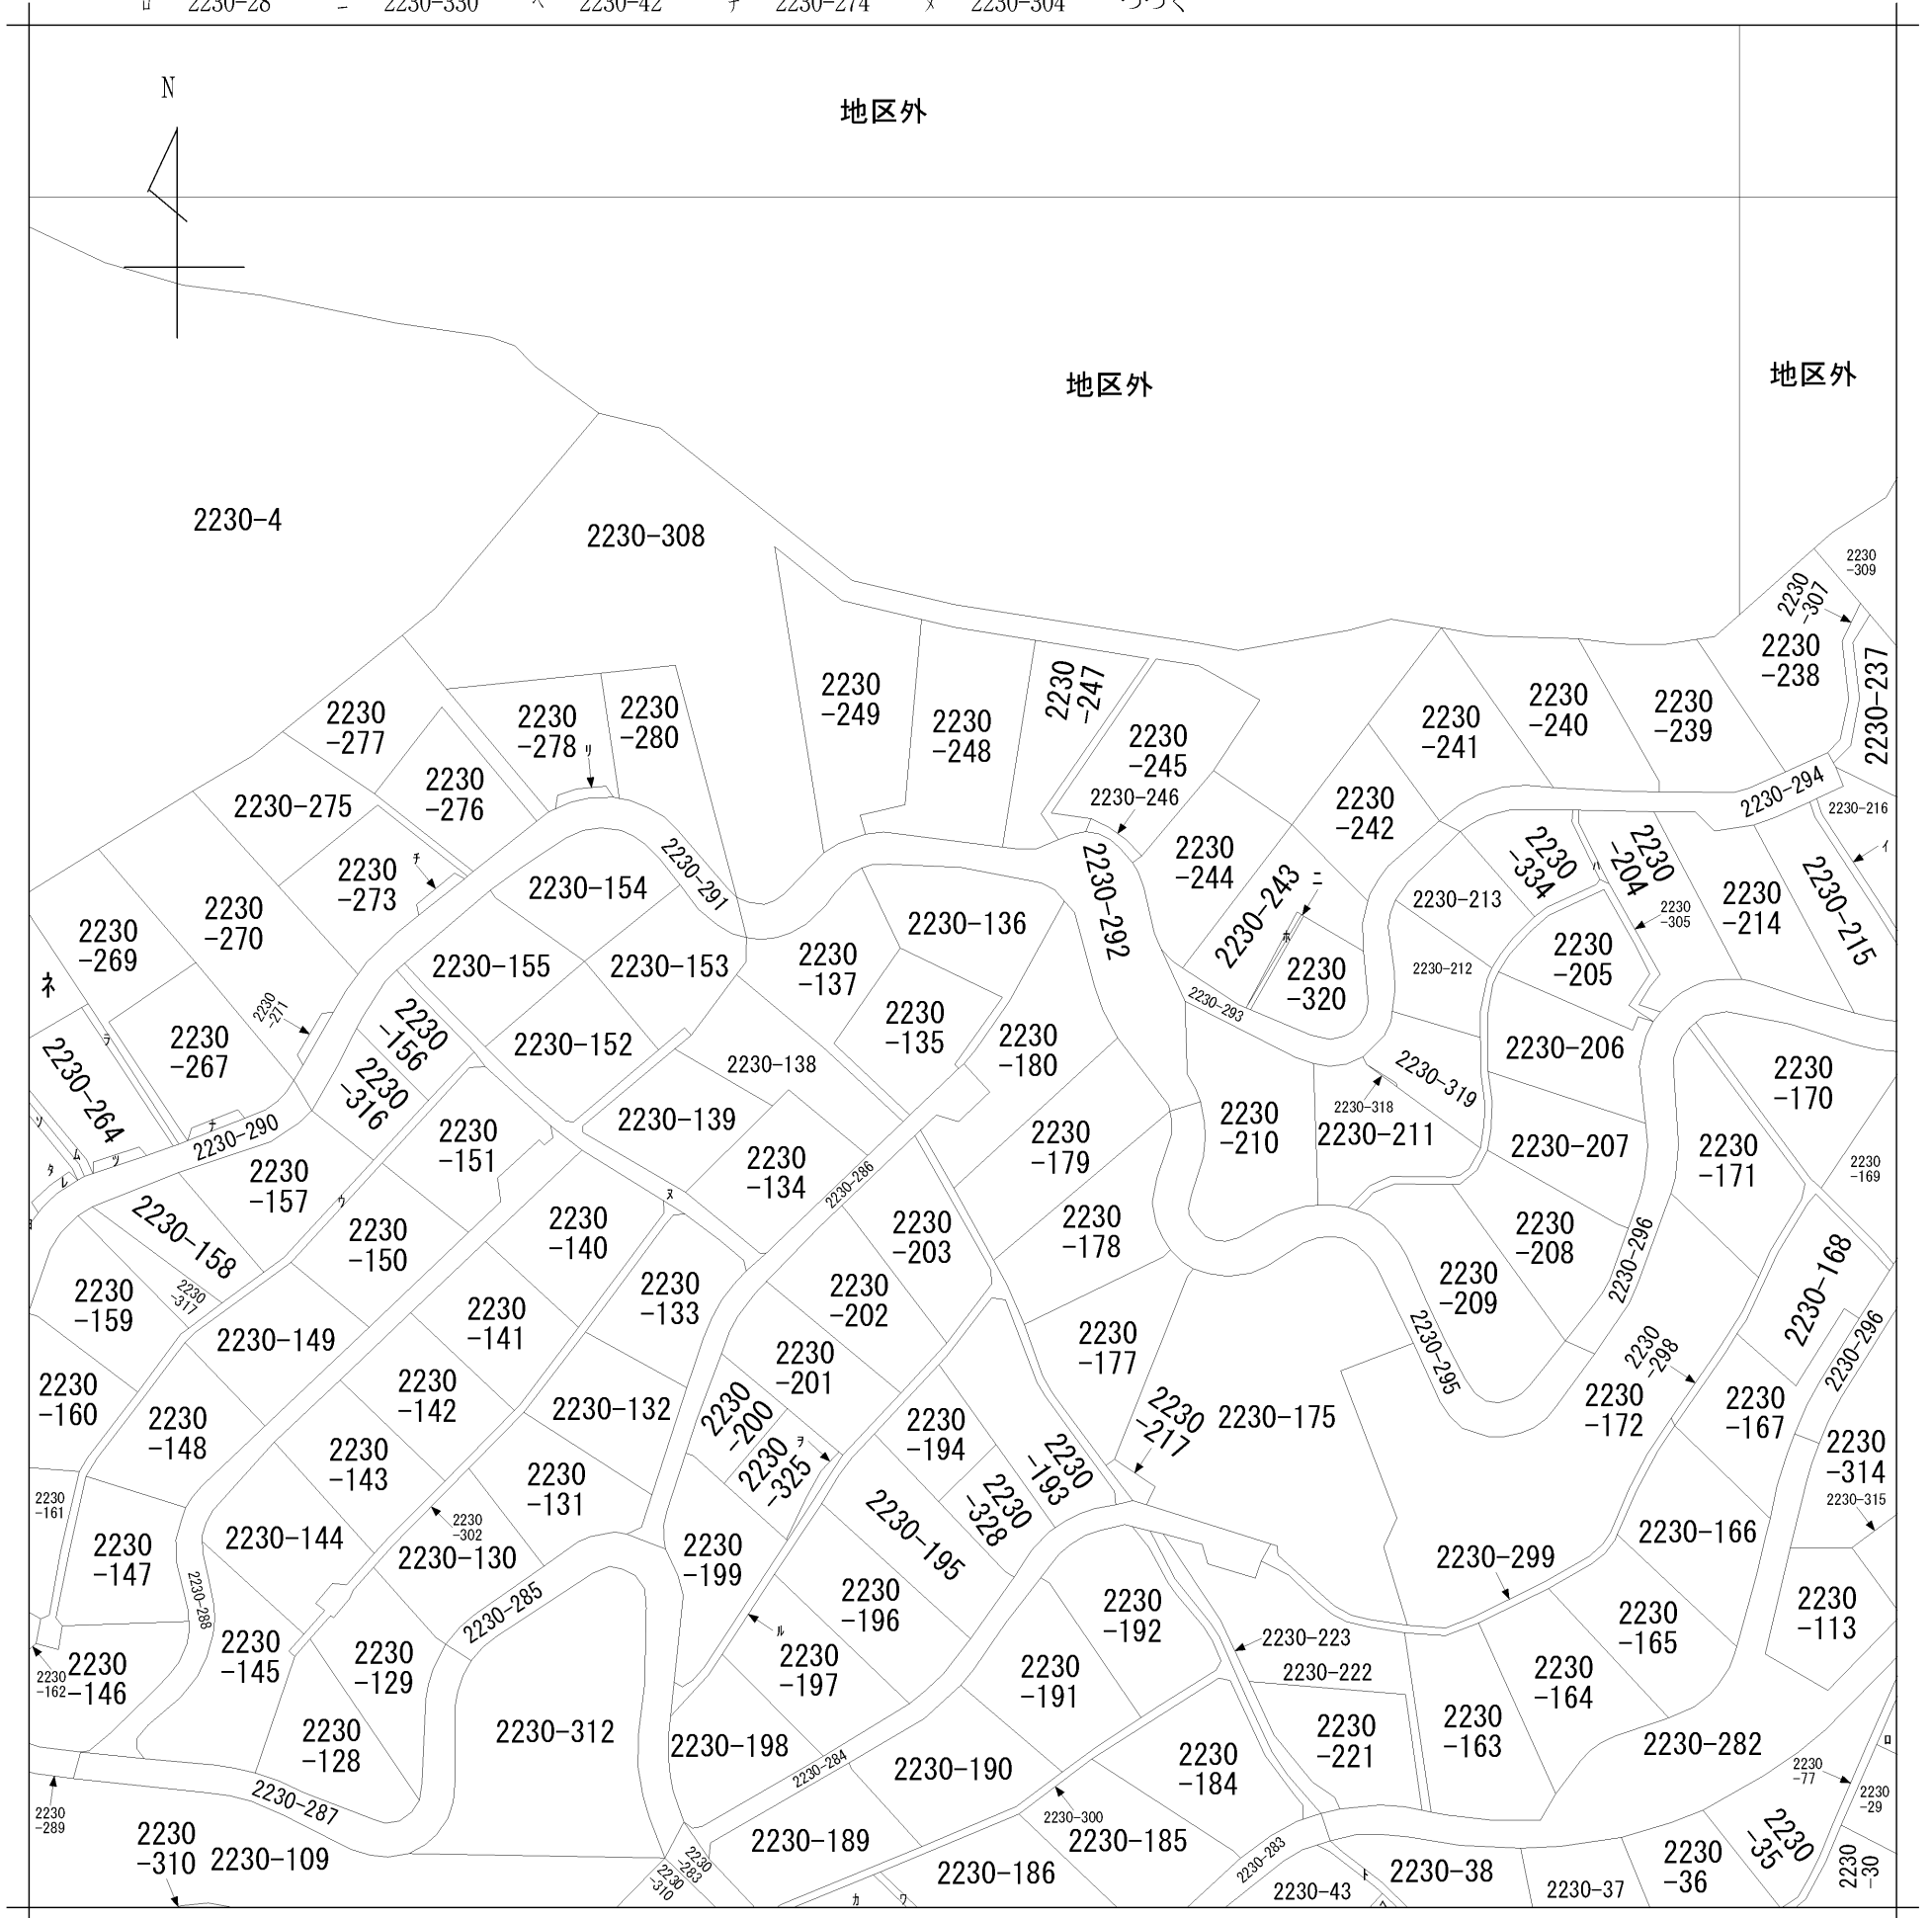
ロ 2230-28 ニ 2230-330 ヘ 2230-42 チ 2230-274 ヌ 2230-304 つづく

N

地区外

地区外

地区外

2230-4

2230-308

2230-309

2230-307

2230-238

2230-237

2230-277

2230-278 リ

2230-280

2230-249

2230-248

2230-247

2230-245

2230-246

2230-241

2230-240

2230-239

2230-294

2230-216

2230-275

2230-276

2230-273 チ

2230-154

2230-291

2230-292

2230-244

2230-242

2230-243 ニ ホ

2230-334

2230-204 ハ

2230-213

2230-305

2230-214

2230-215 イ

2230-269

2230-270

2230-136

2230-137

2230-155

2230-153

2230-320

2230-212

2230-205

ネ

2230-271

2230-156

2230-135

2230-180

2230-293

2230-267

2230-264 ラ

2230-152

2230-138

2230-316

2230-206

2230-170

2230-319

2230-139

2230-151

2230-210

2230-318

2230-211

2230-179

2230-207

2230-171

2230-290 ナ

ソ タ レ ツ

2230-157

2230-134

2230-286

2230-169

2230-158

ウ

2230-150

2230-140

ヌ

2230-203

2230-178

2230-208

2230-296

2230-168

2230-159

2230-317

2230-133

2230-202

2230-209

2230-149

2230-141

2230-177

2230-295

2230-296

2230-201

2230-298

2230-160

2230-142

2230-132

2230-200

2230-217

2230-175

2230-172

2230-167

2230-148

2230-143

2230-325 ヲ

2230-194

2230-193

2230-314

2230-161

2230-131

2230-328

2230-315

2230-147

2230-144

2230-302

2230-130

2230-195

2230-166

2230-299

2230-288

2230-199

2230-285

2230-196

2230-192

2230-113

2230-165

2230-145

2230-129

ル

2230-223

2230-162

2230-146

2230-197

2230-191

2230-222

2230-164

2230-312

2230-221

2230-128

2230-198

2230-163

2230-184

2230-190

2230-282

2230-284

ロ

2230-287

2230-77

2230-289

2230-29

2230-300

2230-310

2230-109

2230-189

2230-185

2230-35

2230-36

2230-30

2230-283

2230-283

2230-310

2230-186

2230-38

2230-43 ト

2230-37

カ ワ